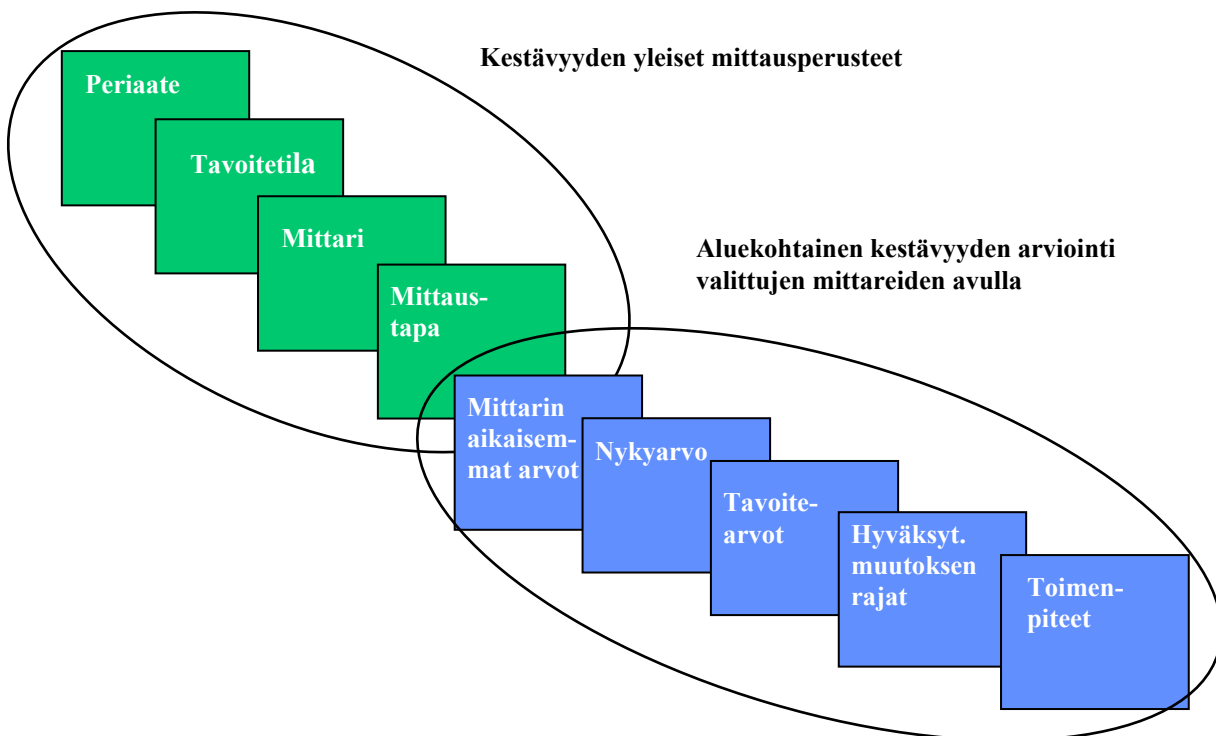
Kestävyyden yleiset mittausperusteet

Periaate

Tavoitetila

Mittari

Mittaustapa

Aluekohtainen kestävyyden arviointi valittujen mittareiden avulla

Mittarin aikaisemmat arvot

Nykyarvo

Tavoitearvot

Hyväksyt. muutoksen rajat

Toimenpiteet